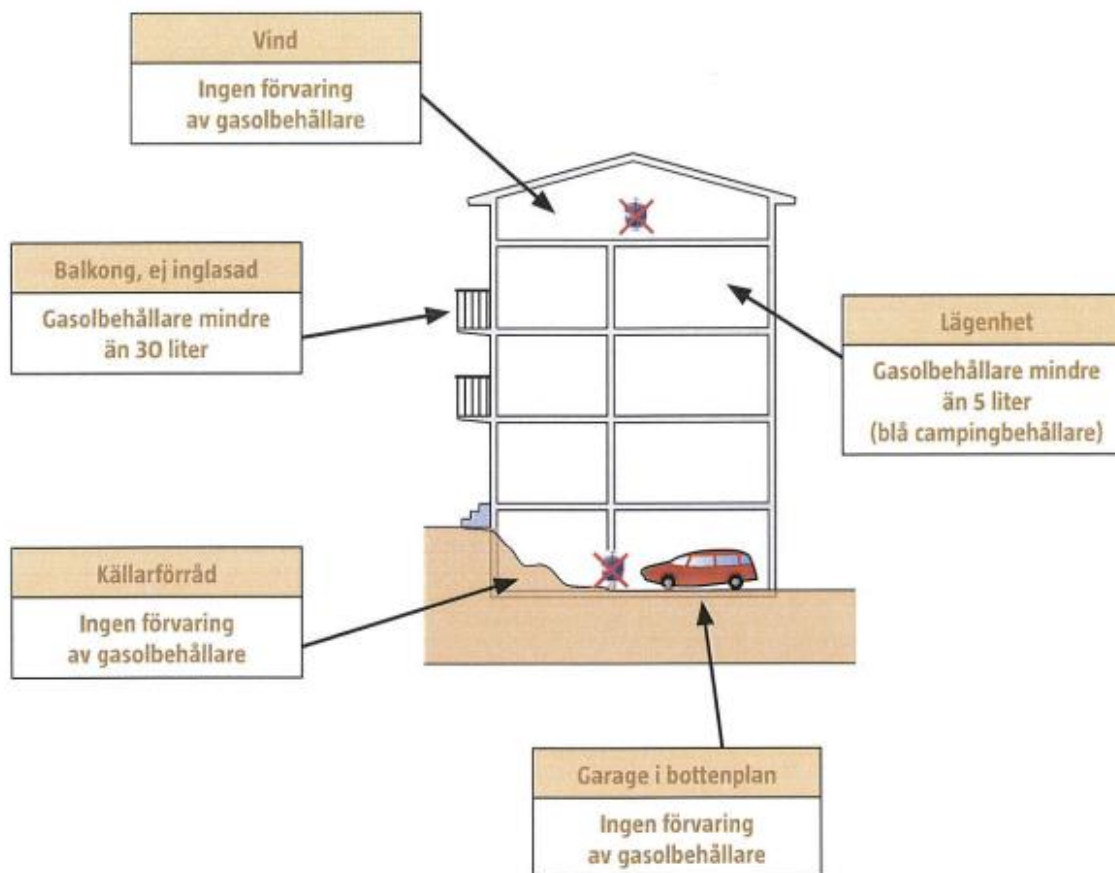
Vind

Ingen förvaring av gasolbehållare

Balkong, ej inglasad

Gasolbehållare mindre än 30 liter

Lägenhet

Gasolbehållare mindre än 5 liter (blå campingbehållare)

Källarförråd

Ingen förvaring av gasolbehållare

Garage i bottenplan

Ingen förvaring av gasolbehållare